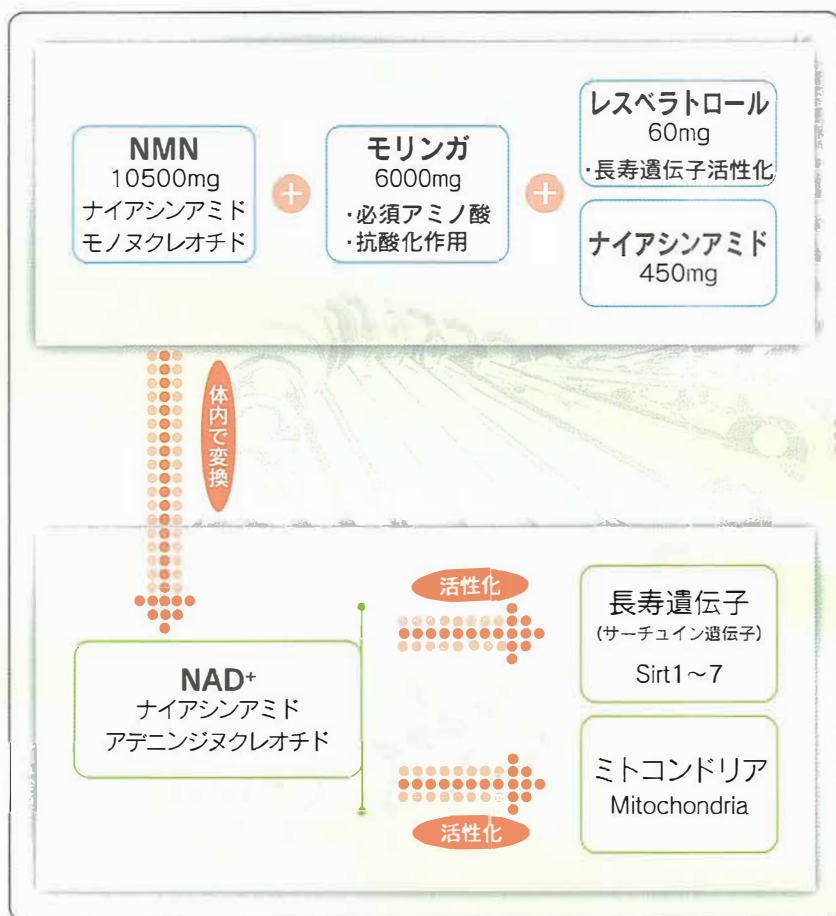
NMN
10500mg
ナイアシンアミド
モノヌクレオチド

+

モリンガ
6000mg
・必須アミノ酸
・抗酸化作用

+

レスベラトロール
60mg
・長寿遺伝子活性化

ナイアシンアミド
450mg

体内で変換

NAD$^+$
ナイアシンアミド
アデニンジヌクレオチド

活性化

長寿遺伝子
(サーチュイン遺伝子)
Sirt1～7

ミトコンドリア
Mitochondria

活性化